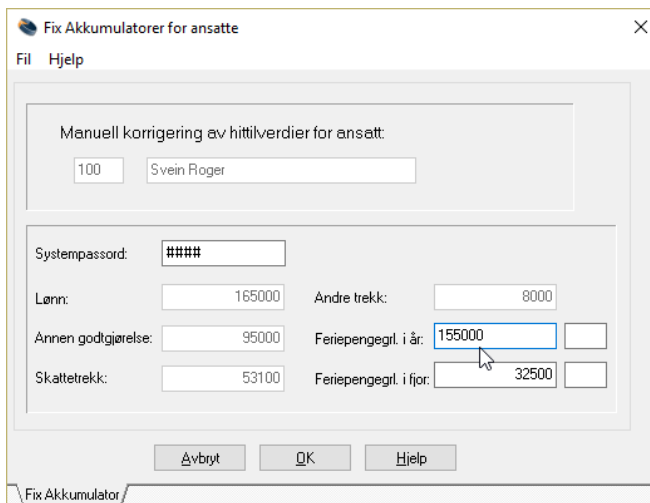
Fix Akkumulatorer for ansatte

Fil Hjelp

Manuell korrigering av hittilverdier for ansatt:

100 Svein Roger

Systempassord: ####

Lønn: 165000

Annen godtgjørelse: 95000

Skattetrekk: 53100

Andre trekk: 8000

Feriepengegrl. i år: 155000

Feriepengegrl. i fjor: 32500

Avbryt OK Hjelp

Fix Akkumulator